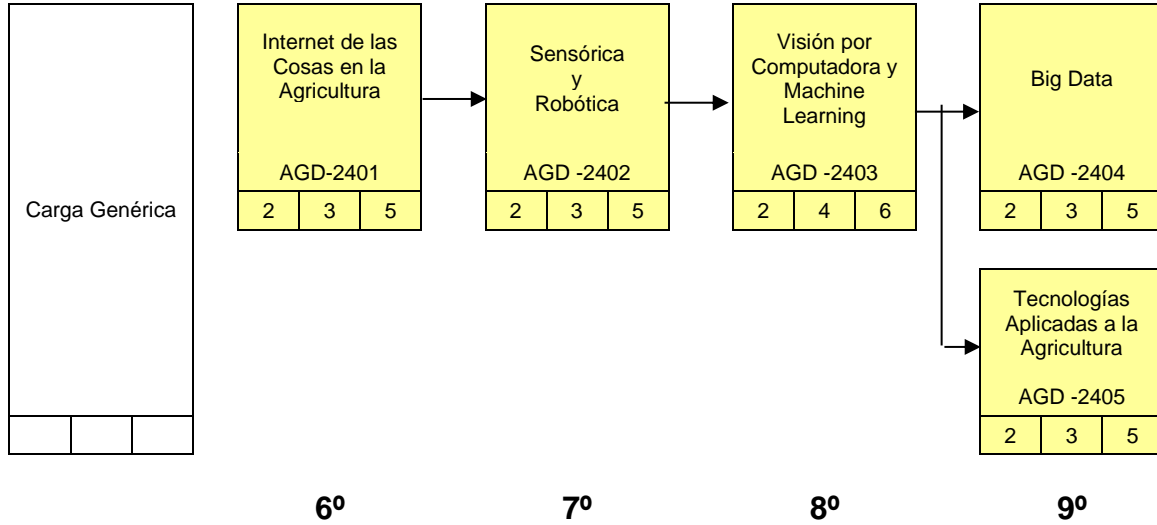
Carga Genérica

Internet de las Cosas en la Agricultura

AGD-2401

| 2 | 3 | 5 |
|---|---|---|

Sensórica y Robótica

AGD -2402

| 2 | 3 | 5 |
|---|---|---|

Visión por Computadora y Machine Learning

AGD -2403

| 2 | 4 | 6 |
|---|---|---|

Big Data

AGD -2404

| 2 | 3 | 5 |
|---|---|---|

Tecnologías Aplicadas a la Agricultura

AGD -2405

| 2 | 3 | 5 |
|---|---|---|

6º 7º 8º 9º